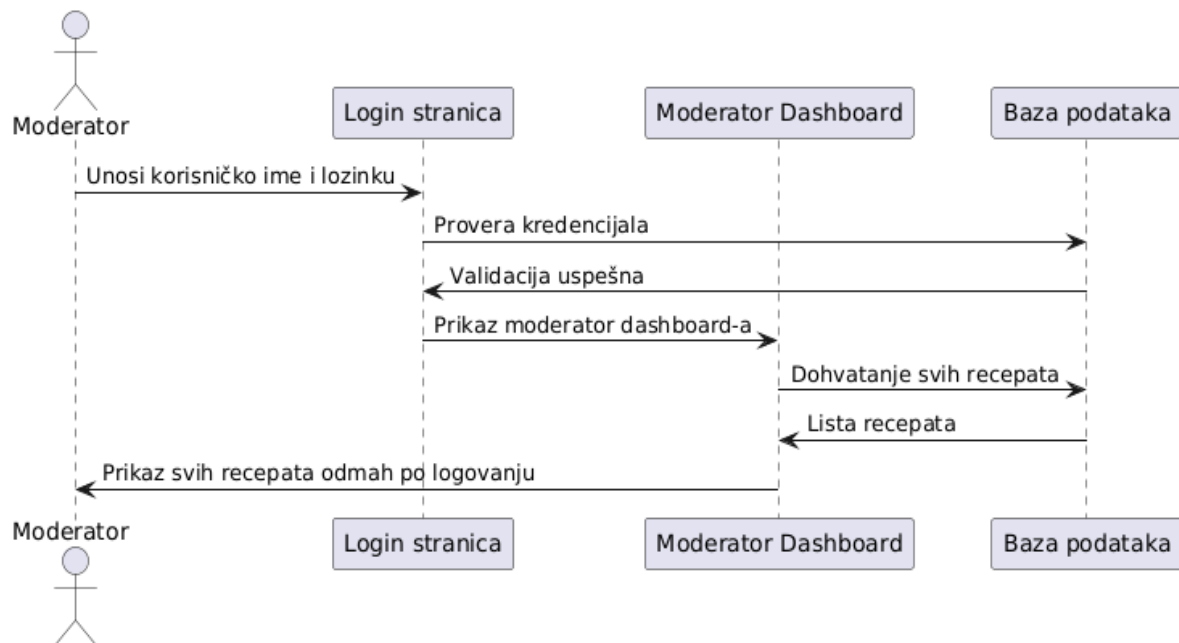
Moderator

Login stranica

Moderator Dashboard

Baza podataka

Unosi korisničko ime i lozinku

Provera kredencijala

Validacija uspešna

Prikaz moderator dashboard-a

Dohvatanje svih recepata

Lista recepata

Prikaz svih recepata odmah po logovanju

Moderator

Login stranica

Moderator Dashboard

Baza podataka